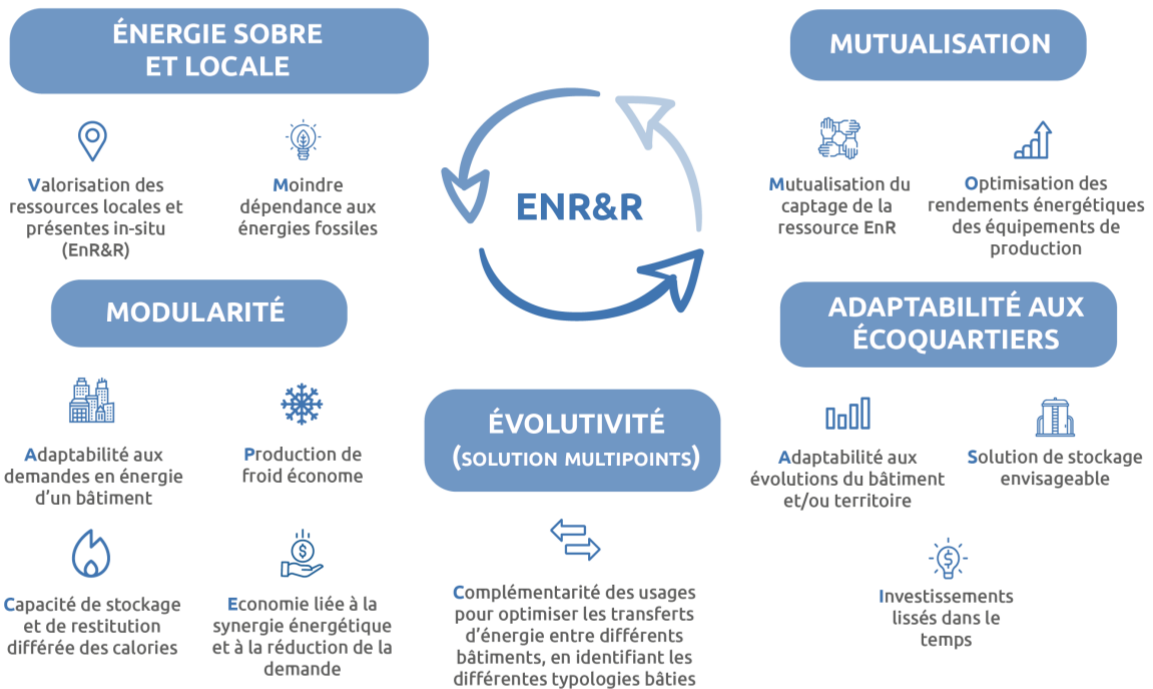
ÉNERGIE SOBRE ET LOCALE

Valorisation des ressources locales et présentes in-situ (EnR&R)

Moindre dépendance aux énergies fossiles

ENR&R

MUTUALISATION

Mutualisation du captage de la ressource EnR

Optimisation des rendements énergétiques des équipements de production

MODULARITÉ

Adaptabilité aux demandes en énergie d'un bâtiment

Production de froid économe

Capacité de stockage et de restitution différée des calories

Economie liée à la synergie énergétique et à la réduction de la demande

ÉVOLUTIVITÉ (SOLUTION MULTIPOINTS)

Complémentarité des usages pour optimiser les transferts d'énergie entre différents bâtiments, en identifiant les différentes typologies bâties

ADAPTABILITÉ AUX ÉCOQUARTIERS

Adaptabilité aux évolutions du bâtiment et/ou territoire

Solution de stockage envisageable

Investissements lissés dans le temps